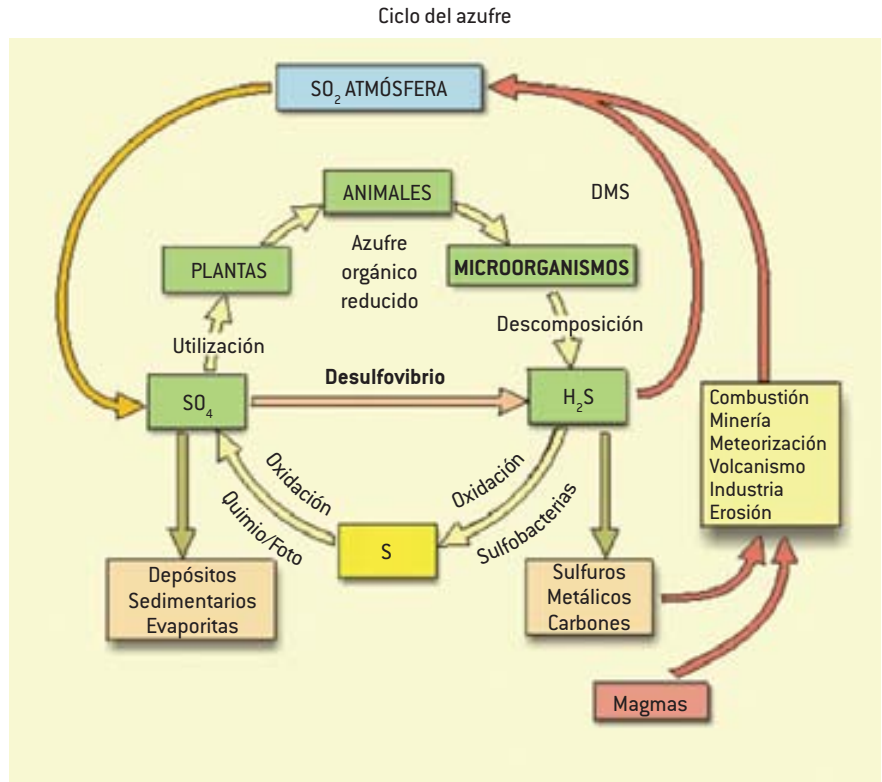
Ciclo del azufre

$SO_2$ ATMÓSFERA

ANIMALES

DMS

PLANTAS

Azufre orgánico reducido

MICROORGANISMOS

Descomposición

Utilización

$SO_4$

Desulfovibrio

$H_2S$

Combustión
Minería
Meteorización
Volcanismo
Industria
Erosión

Oxidación

Quimio/Foto

Oxidación

Sulfobacterias

S

Depósitos
Sedimentarios
Evaporitas

Sulfuros
Metálicos
Carbones

Magmas